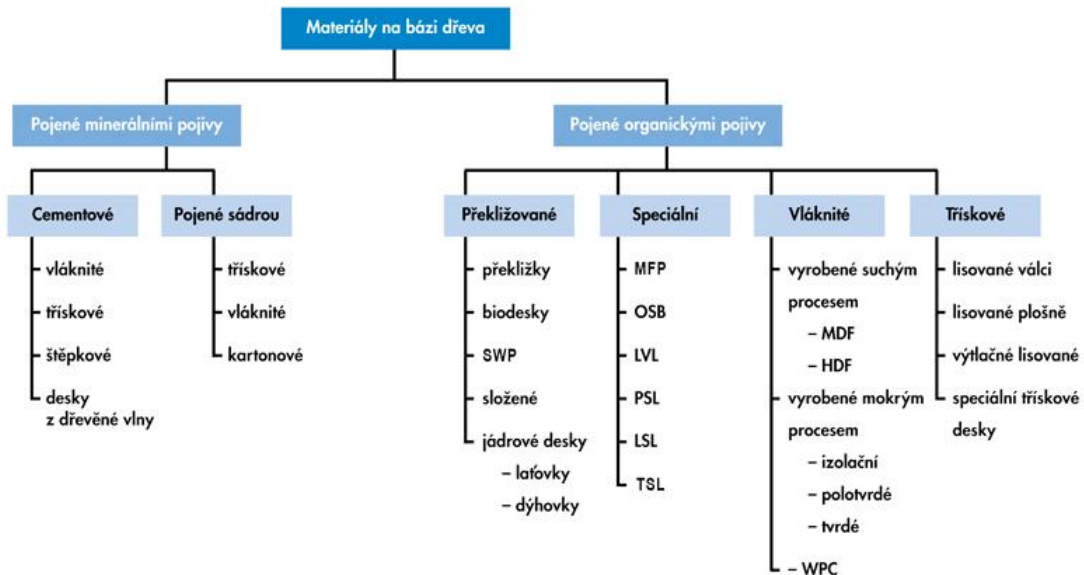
Materiály na bázi dřeva

Pojené minerálními pojivy

Cementové
vláknité
třískové
štěpkové
desky z dřevěné vlny

Pojené sádrou
třískové
vláknité
kartonové

Pojené organickými pojivy

Překližované
překližky
biodesky
SWP
složené
jádrové desky
– laťovky
– dýhovky

Speciální
MFP
OSB
LVL
PSL
LSL
TSL

Vláknité
vyrobené suchým procesem
– MDF
– HDF
vyrobené mokrým procesem
– izolační
– polotvrdé
– tvrdé
– WPC

Třískové
lisované válci
lisované plošně
výtlačné lisované
speciální třískové desky